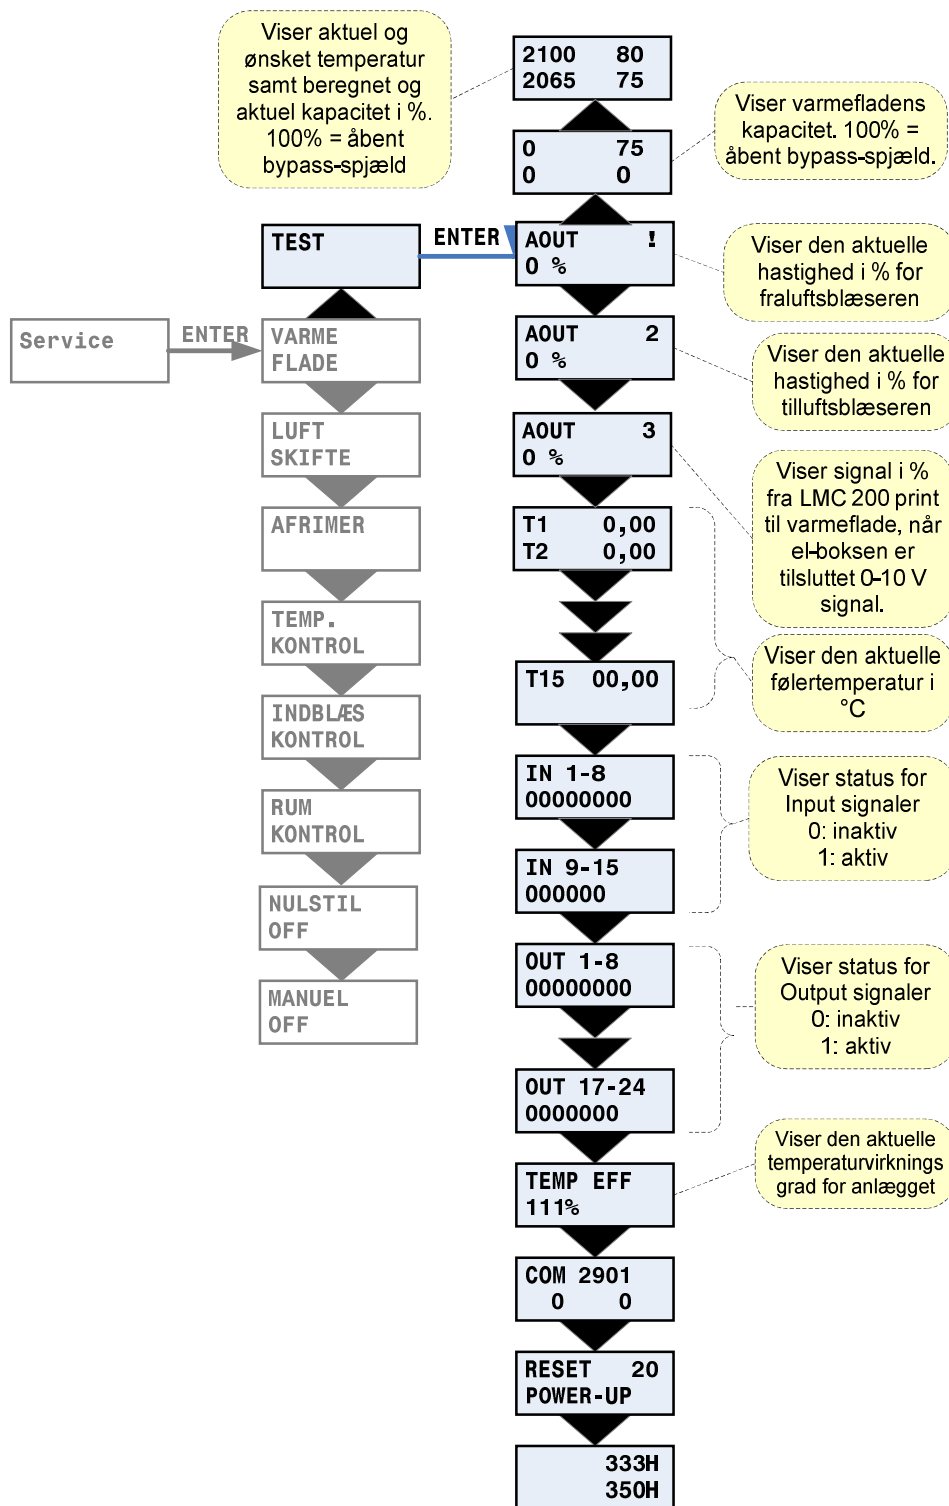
Viser aktuel og ønsket temperatur samt beregnet og aktuel kapacitet i %. 100% = åbent bypass-spjæld

2100 80
2065 75

0 75
0 0

Viser varmefladens kapacitet. 100% = åbent bypass-spjæld.

TEST

ENTER

AOUT !
0 %

Viser den aktuelle hastighed i % for fraluftsblæseren

Service

ENTER

VARME FLADE

AOUT 2
0 %

Viser den aktuelle hastighed i % for tilluftsblæseren

LUFT SKIFTE

AOUT 3
0 %

Viser signal i % fra LMC 200 print til varmeflade, når el-boksen er tilsluttet 0-10 V signal.

AFRIMER

T1 0,00
T2 0,00

TEMP. KONTROL

T15 00,00

Viser den aktuelle følertemperatur i °C

INDBLÆS KONTROL

IN 1-8
00000000

Viser status for Input signaler
0: inaktiv
1: aktiv

RUM KONTROL

IN 9-15
000000

NULSTIL OFF

OUT 1-8
00000000

Viser status for Output signaler
0: inaktiv
1: aktiv

MANUEL OFF

OUT 17-24
0000000

Viser den aktuelle temperaturvirknings grad for anlægget

TEMP EFF
111%

COM 2901
0 0

RESET 20
POWER-UP

333H
350H